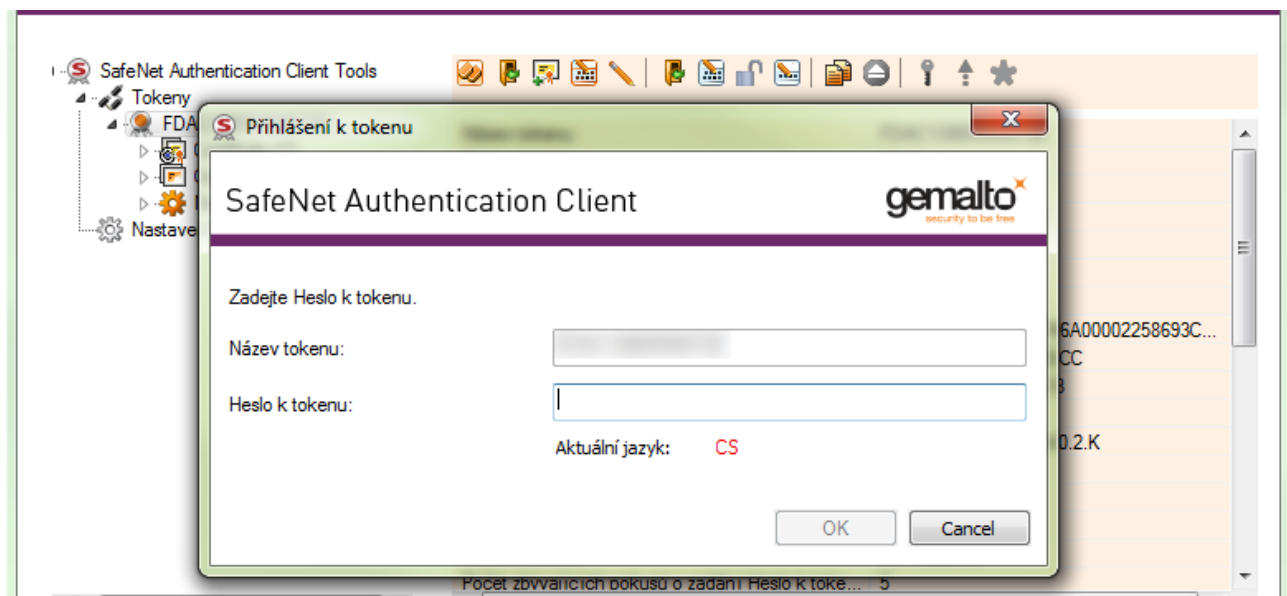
SafeNet Authentication Client Tools
Tokeny
FDA
Nastave

Přihlášení k tokenu

SafeNet Authentication Client

gemalto
security to be free

Zadejte Heslo k tokenu.

Název tokenu:

Heslo k tokenu:

Aktuální jazyk: CS

OK
Cancel

6A00002258693C...
CC
3
0.2.K

Počet zbývajících pokusů o zadání Heslo k toke... 5